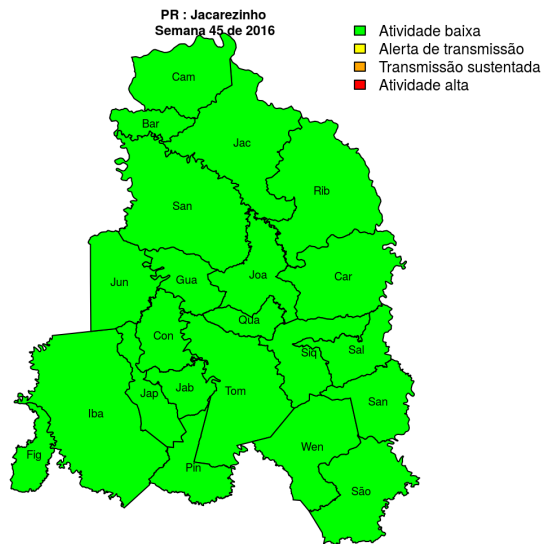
PR : Jacarezinho
Semana 45 de 2016

Atividade baixa
Alerta de transmissão
Transmissão sustentada
Atividade alta

Cam
Bar
Jac
Rib
San
Jun
Gua
Joa
Car
Qua
Con
Siq
Sal
Jap
Jab
Tom
San
Iba
Wen
Fig
Pin
São